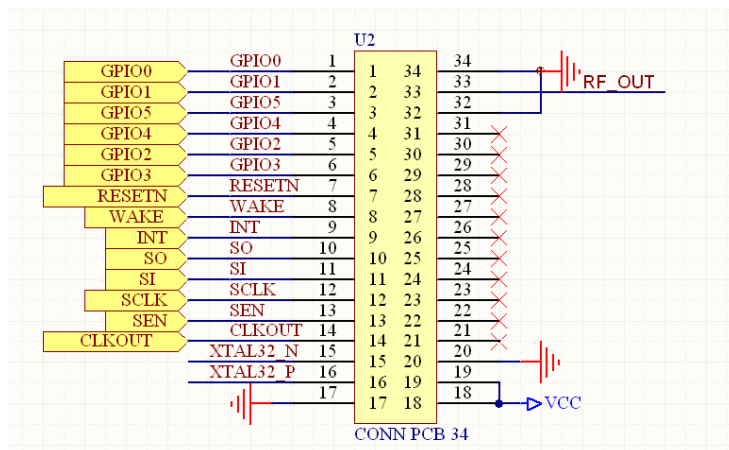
U2

GPIO0
GPIO1
GPIO5
GPIO4
GPIO2
GPIO3
RESETN
WAKE
INT
SO
SI
SCLK
SEN
CLKOUT

GPIO0 1
GPIO1 2
GPIO5 3
GPIO4 4
GPIO2 5
GPIO3 6
RESETN 7
WAKE 8
INT 9
SO 10
SI 11
SCLK 12
SEN 13
CLKOUT 14
XTAL32_N 15
XTAL32_P 16
17

| | |
|---|---|
| 1 | 34 |
| 2 | 33 |
| 3 | 32 |
| 4 | 31 |
| 5 | 30 |
| 6 | 29 |
| 7 | 28 |
| 8 | 27 |
| 9 | 26 |
| 10 | 25 |
| 11 | 24 |
| 12 | 23 |
| 13 | 22 |
| 14 | 21 |
| 15 | 20 |
| 16 | 19 |
| 17 | 18 |

34
33
32
31
30
29
28
27
26
25
24
23
22
21
20
19
18

RF_OUT
VCC

CONN PCB 34